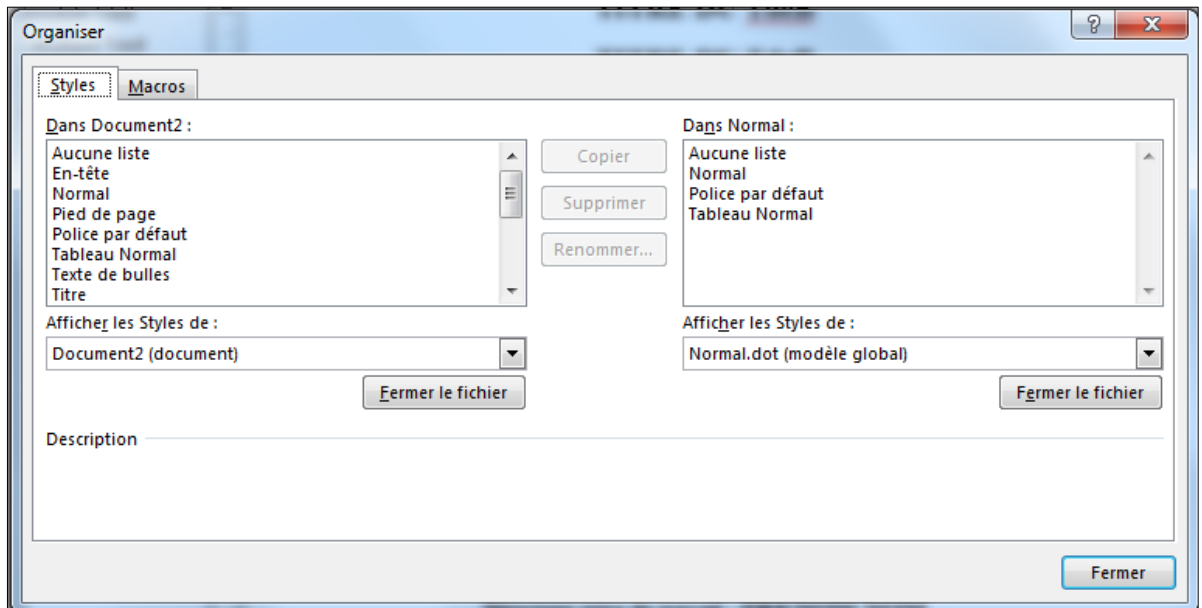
Organiser

?

Styles Macros

Dans Document2 :

Aucune liste
En-tête
Normal
Pied de page
Police par défaut
Tableau Normal
Texte de bulles
Titre

Copier

Supprimer

Renommer...

Dans Normal :

Aucune liste
Normal
Police par défaut
Tableau Normal

Afficher les Styles de :

Document2 (document)

Fermer le fichier

Afficher les Styles de :

Normal.dot (modèle global)

Fermer le fichier

Description

Fermer